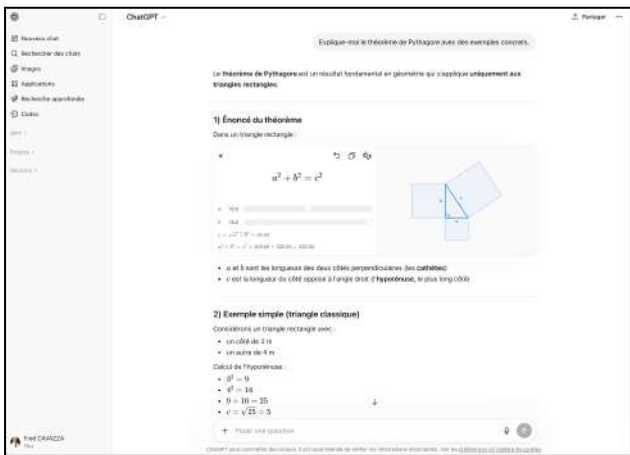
ChatGPT ⌄

Partager

Nouveau chat
Rechercher des chats
Images
Applications
Recherche approfondie
Codex

GPT
Projets
Récents

Fred CRANZZA
Plus

Explique-moi le théorème de Pythagore avec des exemples concrets.

Le **théorème de Pythagore** est un résultat fondamental en géométrie qui s'applique **uniquement aux triangles rectangles**.

1) Énoncé du théorème

Dans un triangle rectangle :

$a^2 + b^2 = c^2$

a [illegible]
b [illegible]
$c = \sqrt{a^2+b^2}$ = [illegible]
$a^2 + b^2 = c^2$ = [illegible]

- a et b sont les longueurs des deux côtés perpendiculaires (les **cathètes**)
- c est la longueur du côté opposé à l'angle droit (l'**hypoténuse**, le plus long côté)

2) Exemple simple (triangle classique)

Considérons un triangle rectangle avec :

- un côté de 3 m
- un autre de 4 m

Calcul de l'hypoténuse :

- $3^2 = 9$
- $4^2 = 16$
- $9 + 16 = 25$
- $c = \sqrt{25} = 5$

+ Poser une question

ChatGPT peut commettre des erreurs. Il est recommandé de vérifier les informations importantes. Voir les préférences en matière de cookies.